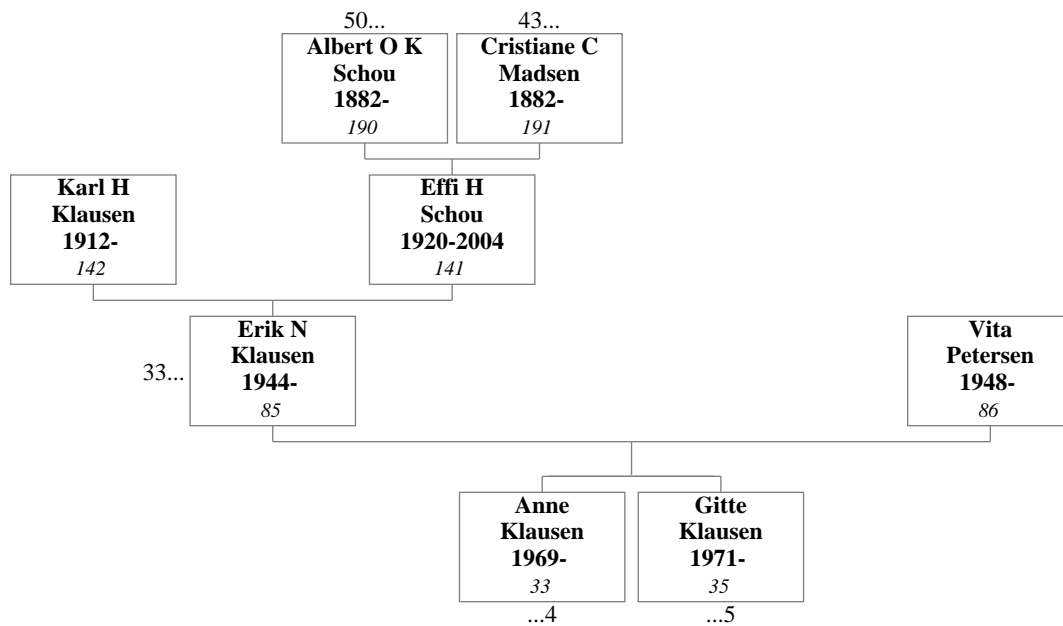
50...
Albert O K
Schou
1882-
190

43...
Cristiane C
Madsen
1882-
191

Karl H
Klausen
1912-
142

Effi H
Schou
1920-2004
141

33...
Erik N
Klausen
1944-
85

Vita
Petersen
1948-
86

Anne
Klausen
1969-
33
...4

Gitte
Klausen
1971-
35
...5